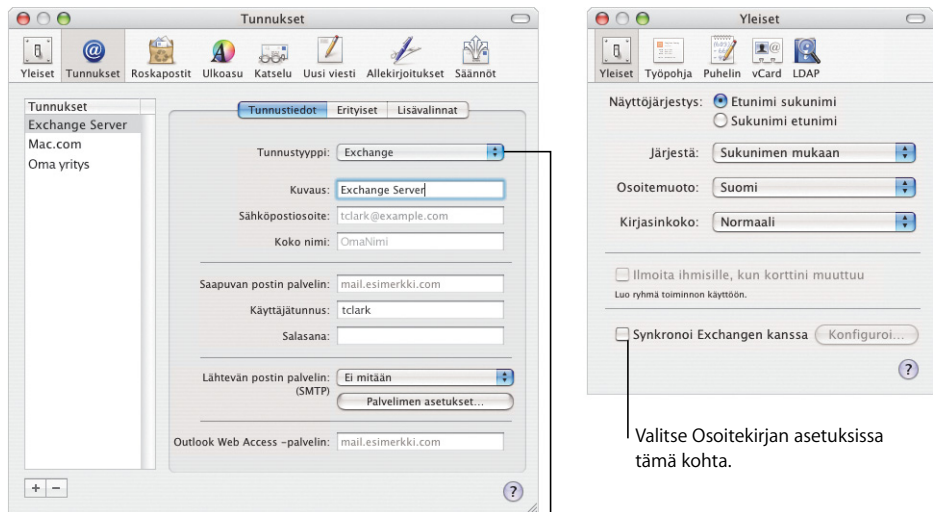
Tunnukset

Yleiset Tunnukset Roskapostit Ulkoasu Katselu Uusi viesti Allekirjoitukset Säännöt

Tunnukset
Exchange Server
Mac.com
Oma yritys

Tunnustiedot Erityiset Lisävalinnat

Tunnustyyppi: Exchange

Kuvaus: Exchange Server
Sähköpostiosoite: tclark@example.com
Koko nimi: OmaNimi

Saapuvan postin palvelin: mail.esimerkki.com
Käyttäjätunnus: tclark
Salasana:

Lähtevän postin palvelin: Ei mitään
(SMTP)
Palvelimen asetukset...

Outlook Web Access -palvelin: mail.esimerkki.com

+ −

?

Yleiset

Yleiset Työpohja Puhelin vCard LDAP

Näyttöjärjestys: Etunimi sukunimi
Sukunimi etunimi

Järjestä: Sukunimen mukaan

Osoitemuoto: Suomi

Kirjasinkoko: Normaali

Ilmoita ihmisille, kun korttini muuttuu
Luo ryhmä toiminnon käyttöön.

Synkronoi Exchangen kanssa Konfiguroi...

?

Valitse Osoitekirjan asetuksissa tämä kohta.